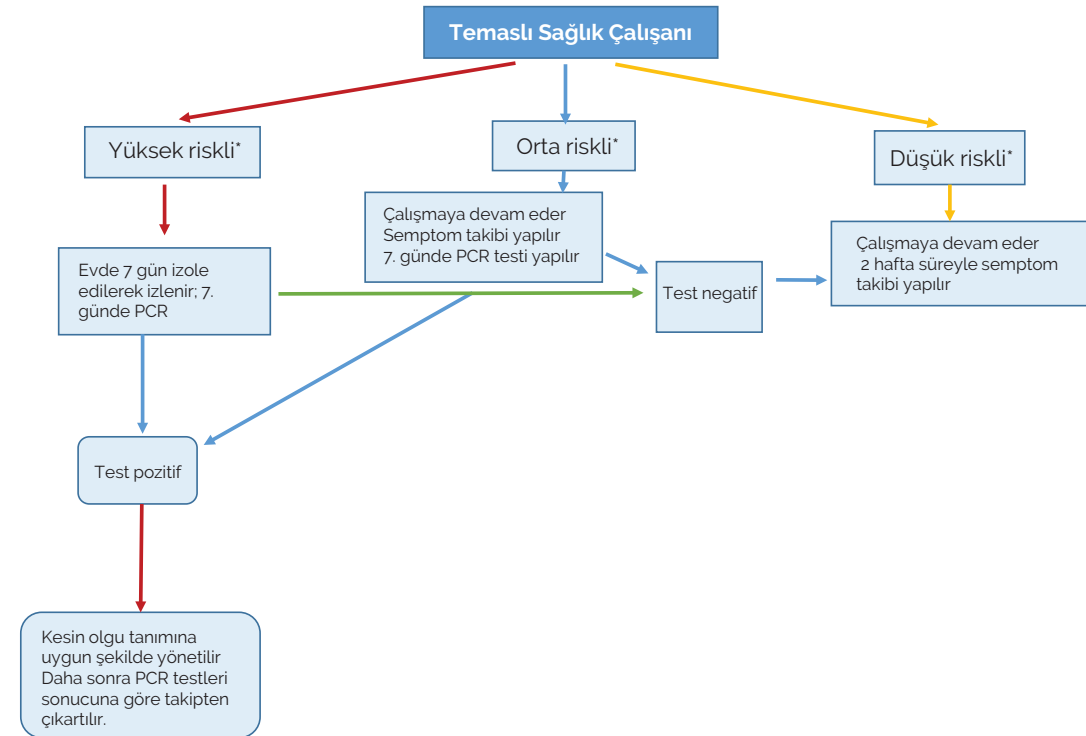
Temaslı Sağlık Çalışanı

Yüksek riskli*

Orta riskli*

Düşük riskli*

Çalışmaya devam eder
Semptom takibi yapılır
7. günde PCR testi yapılır

Çalışmaya devam eder
2 hafta süreyle semptom takibi yapılır

Evde 7 gün izole edilerek izlenir; 7. günde PCR

Test negatif

Test pozitif

Kesin olgu tanımına uygun şekilde yönetilir
Daha sonra PCR testleri sonucuna göre takipten çıkartılır.